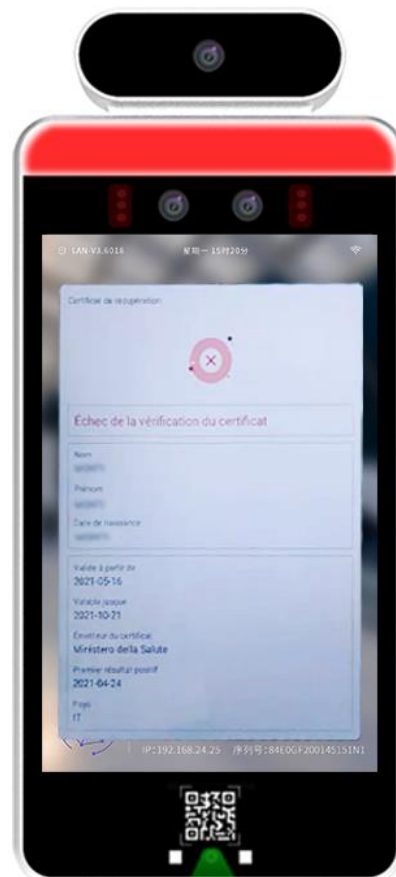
LAN-V3.6018 星期一 15时20分

Certificat de récupération

Échec de la vérification du certificat

Nom
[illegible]

Prénom
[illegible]

Date de naissance
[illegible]

Valide à partir du
2021-05-16

Valable jusqu'à
2021-10-21

Émetteur du certificat
Ministero della Salute

Premier résultat positif
2021-04-24

Pays
IT

IP:192.168.24.25 序列号:84E0GF200145151N1